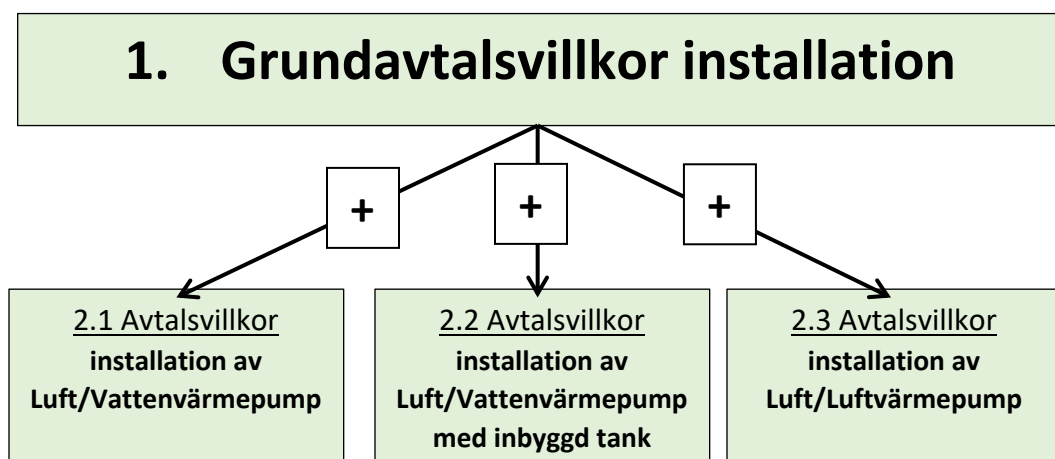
1. Grundavtalsvillkor installation

+

+

+

2.1 Avtalsvillkor
**installation av Luft/Vattenvärmepump**

2.2 Avtalsvillkor
**installation av Luft/Vattenvärmepump med inbyggd tank**

2.3 Avtalsvillkor
**installation av Luft/Luftvärmepump**